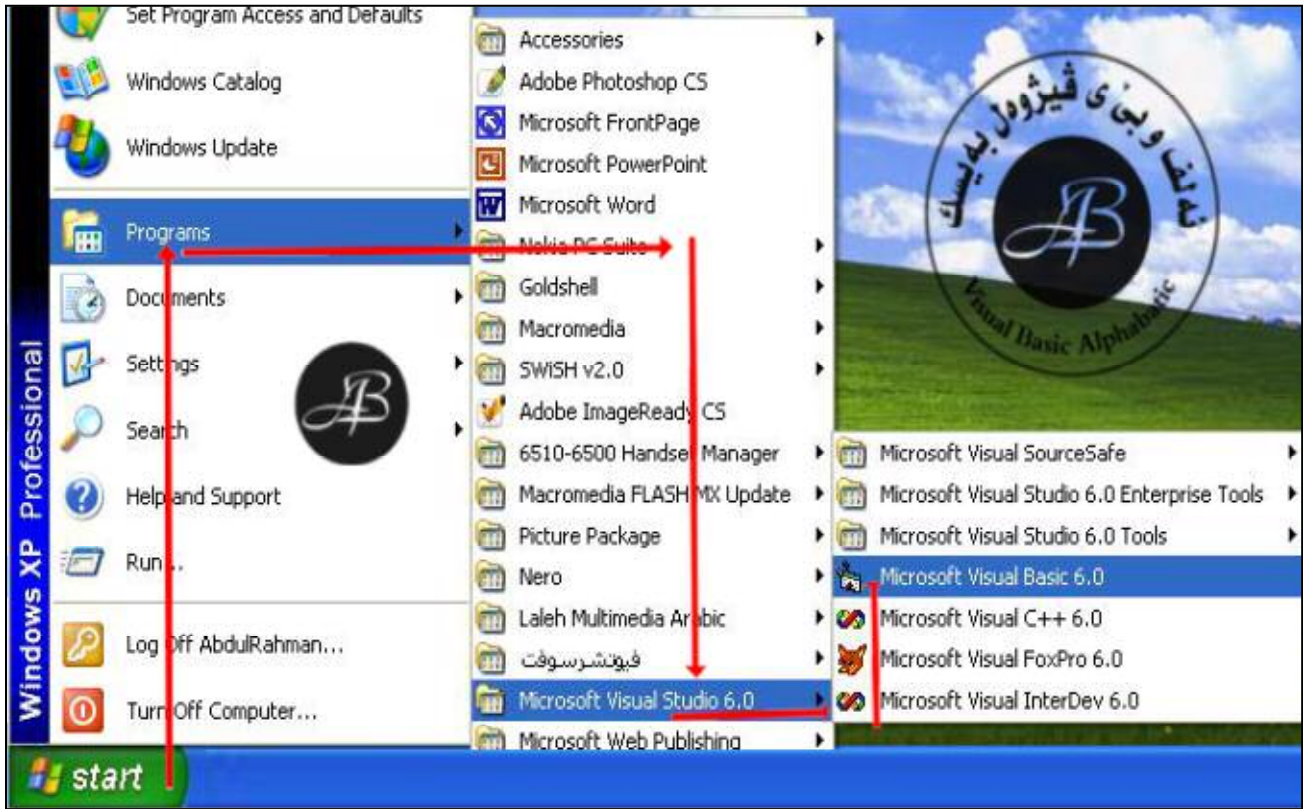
Set Program Access and Defaults
Windows Catalog
Windows Update
Programs
Documents
Settings
Search
Help and Support
Run...
Log Off AbdulRahman...
Turn Off Computer...
Windows XP Professional
start

Accessories
Adobe Photoshop CS
Microsoft FrontPage
Microsoft PowerPoint
Microsoft Word
Nokia PC Suite
Goldshell
Macromedia
SWiSH v2.0
Adobe ImageReady CS
6510-6500 Handset Manager
Macromedia FLASH MX Update
Picture Package
Nero
Laleh Multimedia Arabic
فيوتشرسوفت
Microsoft Visual Studio 6.0
Microsoft Web Publishing

Microsoft Visual SourceSafe
Microsoft Visual Studio 6.0 Enterprise Tools
Microsoft Visual Studio 6.0 Tools
Microsoft Visual Basic 6.0
Microsoft Visual C++ 6.0
Microsoft Visual FoxPro 6.0
Microsoft Visual InterDev 6.0

ئەلف و بێ ی فیژوەل بەیسک
AB
Visual Basic Alphabetic